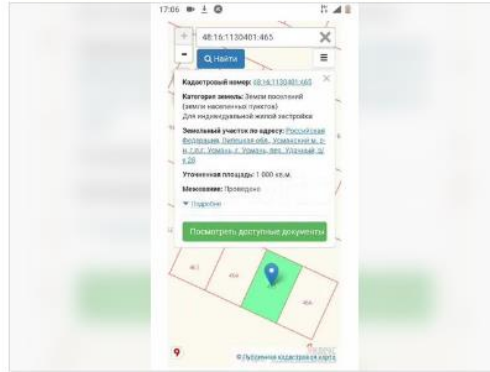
17:06

48:16:1130401:465

+

-

Найти

Кадастровый номер: 48:16:1130401:465

Категория земель: Земли поселений (земли населенных пунктов)
Для индивидуальной жилой застройки

Земельный участок по адресу: Российская Федерация, Липецкая обл., Усманский м. р-н, г.п.г. Усмань, г. Усмань, пер. Уличный, д. 26

Уточненная площадь: 1 000 кв.м.

Межевание: Проведено

▼ Подробнее

Посмотреть доступные документы

463

464

466

© Публичная кадастровая карта